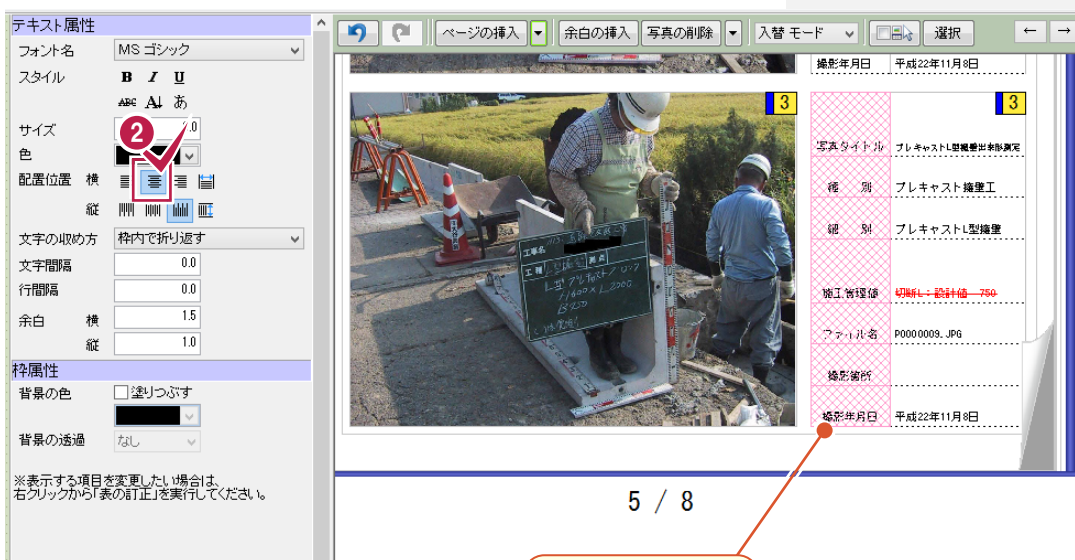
テキスト属性
フォント名 MS ゴシック
スタイル B I U
ABC A↓ あ
サイズ 2 .0
色
配置位置 横
縦
文字の収め方 枠内で折り返す
文字間隔 0.0
行間隔 0.0
余白 横 1.5
縦 1.0
枠属性
背景の色 塗りつぶす
背景の透過 なし
※表示する項目を変更したい場合は、右クリックから「表の訂正」を実行してください。

ページの挿入 余白の挿入 写真の削除 入替 モード 選択 ← →

撮影年月日 平成22年11月8日
3
3
写真タイトル プレキャストL型擁壁出来形測定
種別 プレキャスト擁壁工
細別 プレキャストL型擁壁
施工管理値 切断L：設計値－750
ファイル名 P0000009.JPG
撮影箇所
撮影年月日 平成22年11月8日

工事名
工種
L型プレキャスト
H1900×L2000
B350

5 / 8